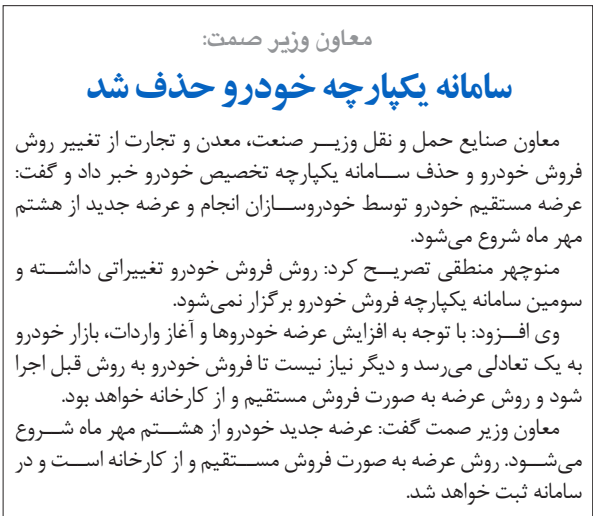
معاون وزیر صمت:

سامانه یکپارچه خودرو حذف شد

معاون صنایع حمل و نقل وزیـــر صنعت، معدن و تجارت از تغییر روش فروش خودرو و حذف ســـامانه یکپارچه تخصیص خودرو خبر داد و گفت: عرضه مستقیم خودرو توسط خودروســـازان انجام و عرضه جدید از هشتم مهر ماه شروع می‌شود.

منوچهر منطقی تصریـــح کرد: روش فروش خودرو تغییراتی داشـــته و سومین سامانه یکپارچه فروش خودرو برگزار نمی‌شود.

وی افـــزود: با توجه به افزایش عرضه خودروها و آغاز واردات، بازار خودرو به یک تعادلی می‌رسد و دیگر نیاز نیست تا فروش خودرو به روش قبل اجرا شود و روش عرضه به صورت فروش مستقیم و از کارخانه خواهد بود.

معاون وزیر صمت گفت: عرضه جدید خودرو از هشـــتم مهر ماه شـــروع می‌شـــود. روش عرضه به صورت فروش مســـتقیم و از کارخانه اســـت و در سامانه ثبت خواهد شد.